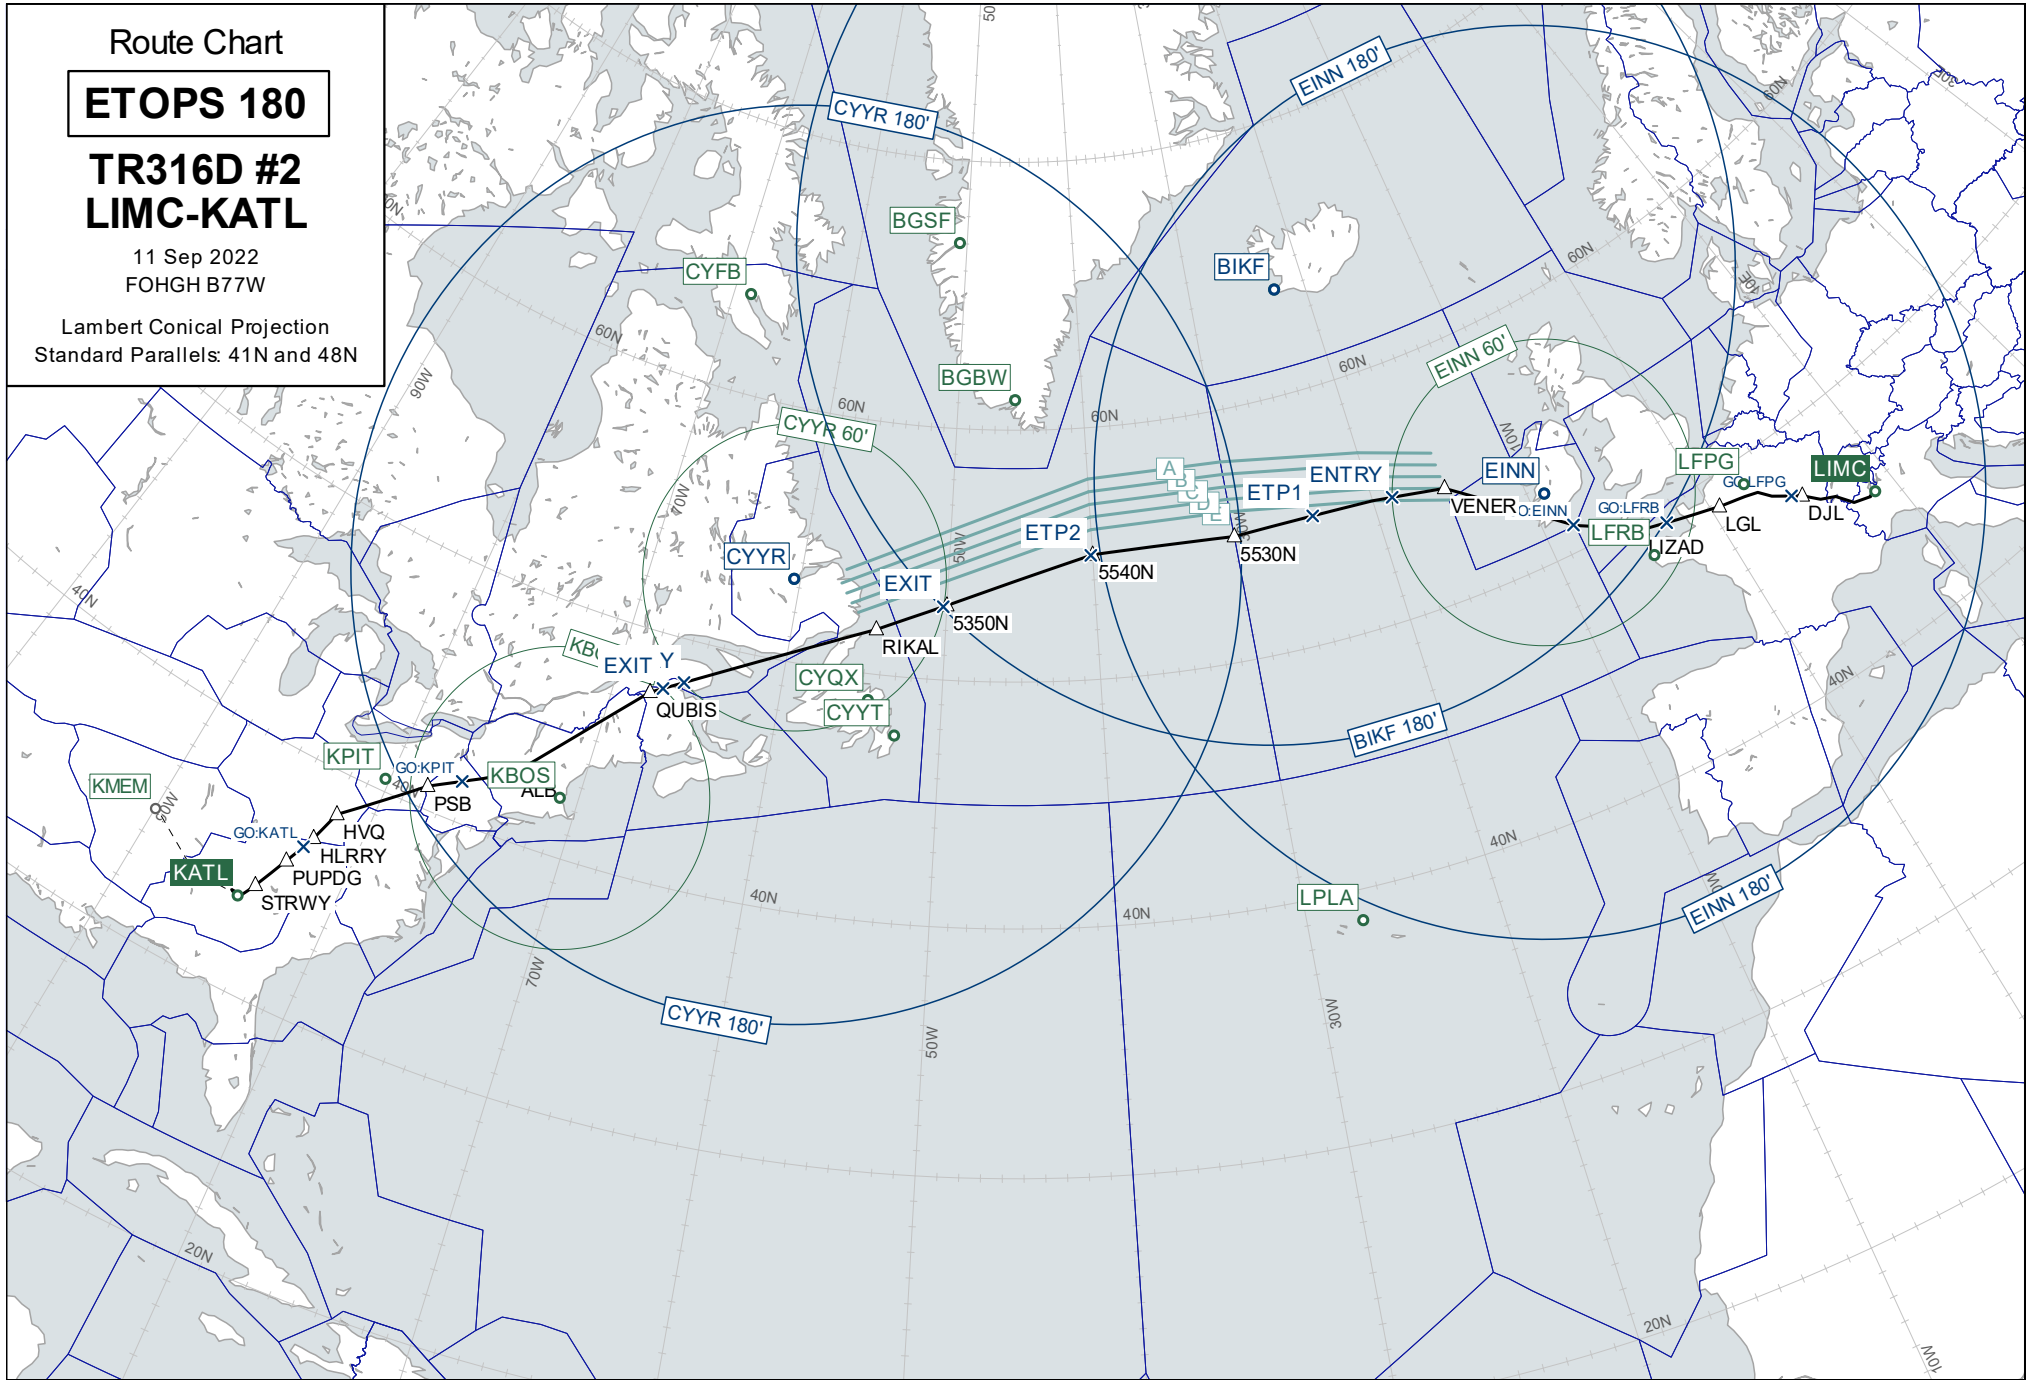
Route Chart

ETOPS 180

TR316D #2
LIMC-KATL

11 Sep 2022
FOHGH B77W

Lambert Conical Projection
Standard Parallels: 41N and 48N

CYYR 180'
EINN 180'
BGSF
CYFB
BIKF
BGBW
60N
90W
60N
60N
60N
60N
EINN 60'
CYYR 60'
70W
A
B
C
D
E
ENTRY
ETP1
EINN
VENER
GO:EINN
GO:LFRB
LFRB
LFPG
GO:LFPG
LIMC
LGL
DJL
LIZAD
ETP2
5540N
5530N
EXIT
5350N
CYYR
RIKAL
KB
EXIT
Y
QUBIS
CYQX
CYYT
KPIT
GO:KPIT
KBOS
ALB
PSB
KMEM
GO:KATL
HVQ
HLRRY
PUPDG
STRWY
KATL
BIKF 180'
40N
40N
40N
40N
40N
LPLA
EINN 180'
CYYR 180'
70W
50W
30W
20N
20N
10W
50